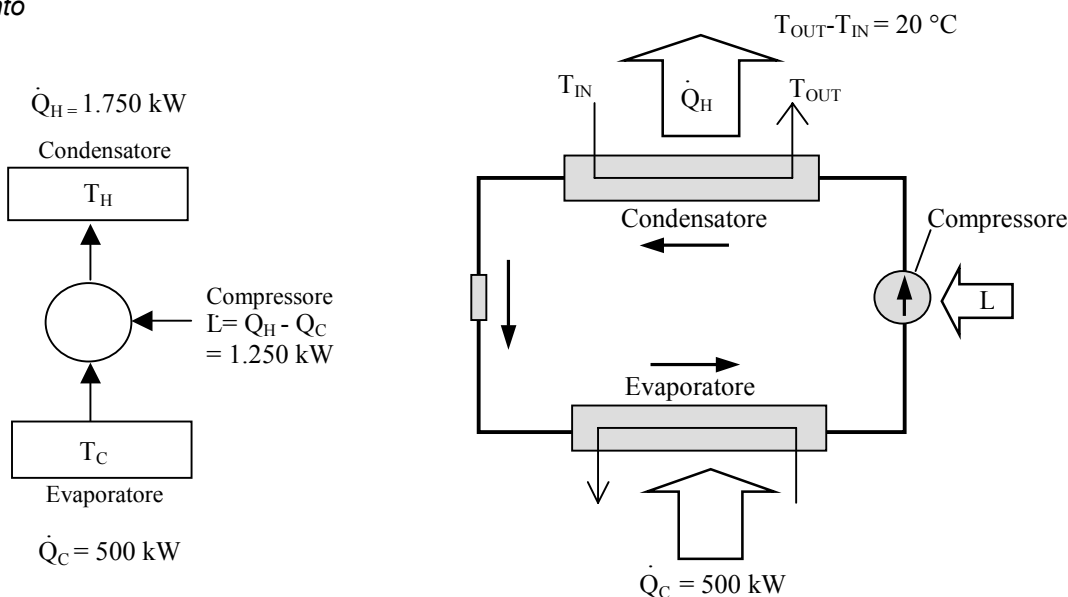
nto

$\dot{Q}_{H} = 1.750$ kW

Condensatore

$T_H$

Compressore
$\dot{L} = Q_H - Q_C$
$= 1.250$ kW

$T_C$

Evaporatore

$\dot{Q}_C = 500$ kW

$T_{OUT} - T_{IN} = 20$ °C

$T_{IN}$

$\dot{Q}_H$

$T_{OUT}$

Condensatore

Compressore

L

Evaporatore

$\dot{Q}_C = 500$ kW